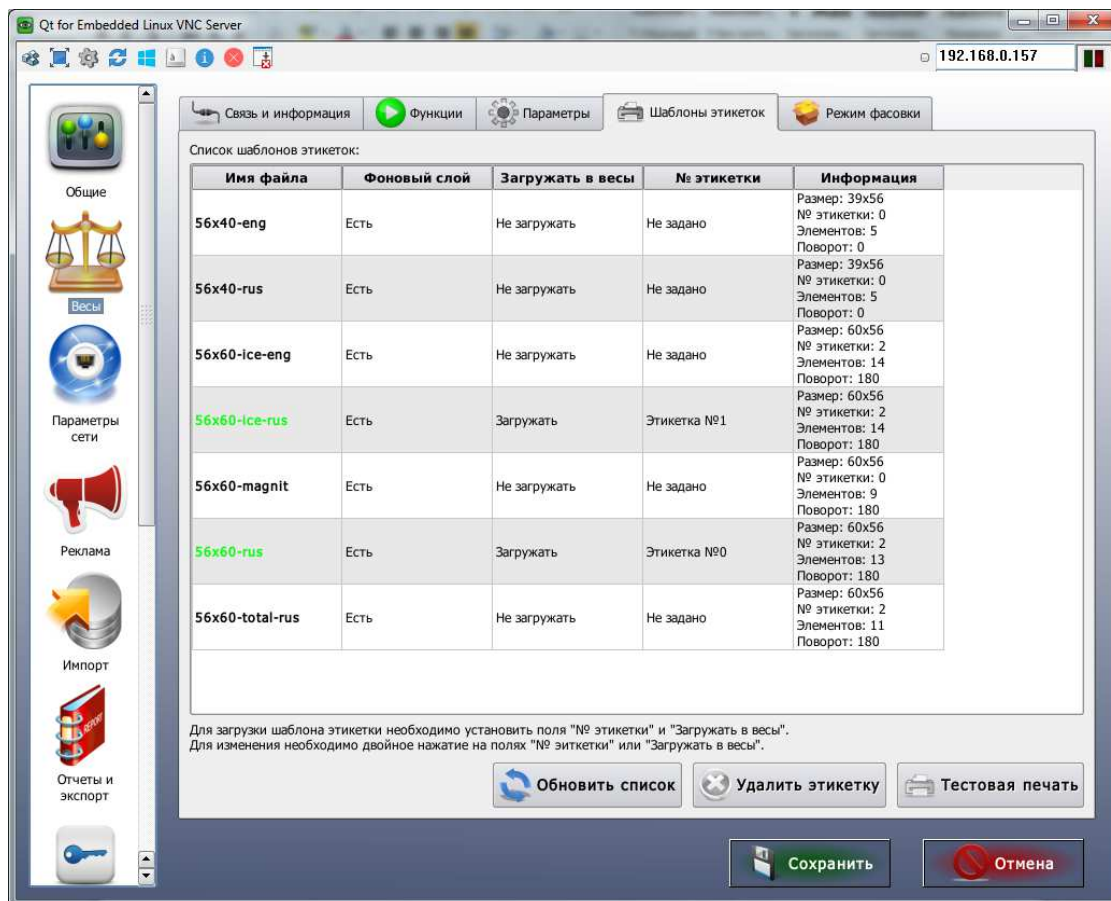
Qt for Embedded Linux VNC Server

192.168.0.157

Общие

Весы

Параметры сети

Реклама

Импорт

Отчеты и экспорт

Связь и информация | Функции | Параметры | Шаблоны этикеток | Режим фасовки

Список шаблонов этикеток:

| Имя файла | Фоновый слой | Загружать в весы | № этикетки | Информация |
|---|---|---|---|---|
| 56x40-eng | Есть | Не загружать | Не задано | Размер: 39x56 № этикетки: 0 Элементов: 5 Поворот: 0 |
| 56x40-rus | Есть | Не загружать | Не задано | Размер: 39x56 № этикетки: 0 Элементов: 5 Поворот: 0 |
| 56x60-ice-eng | Есть | Не загружать | Не задано | Размер: 60x56 № этикетки: 2 Элементов: 14 Поворот: 180 |
| 56x60-ice-rus | Есть | Загружать | Этикетка №1 | Размер: 60x56 № этикетки: 2 Элементов: 14 Поворот: 180 |
| 56x60-magnit | Есть | Не загружать | Не задано | Размер: 60x56 № этикетки: 0 Элементов: 9 Поворот: 180 |
| 56x60-rus | Есть | Загружать | Этикетка №0 | Размер: 60x56 № этикетки: 2 Элементов: 13 Поворот: 180 |
| 56x60-total-rus | Есть | Не загружать | Не задано | Размер: 60x56 № этикетки: 2 Элементов: 11 Поворот: 180 |

Для загрузки шаблона этикетки необходимо установить поля "№ этикетки" и "Загружать в весы".
Для изменения необходимо двойное нажатие на полях "№ эитктки" или "Загружать в весы".

Обновить список | Удалить этикетку | Тестовая печать

Сохранить | Отмена